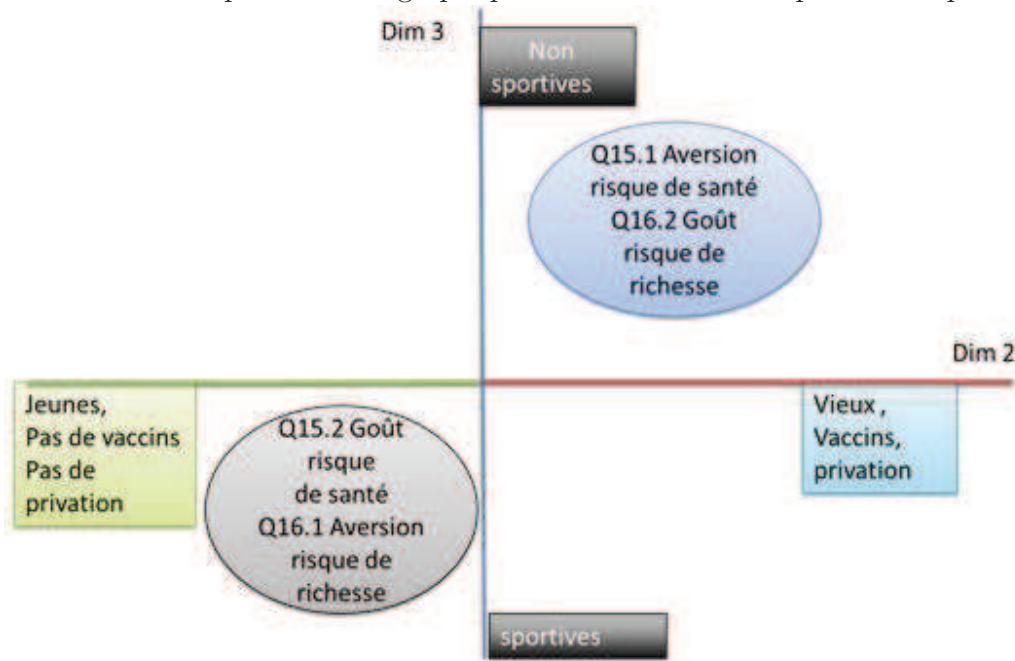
Dim 3

Non sportives

Q15.1 Aversion risque de santé Q16.2 Goût risque de richesse

Dim 2

Jeunes, Pas de vaccins Pas de privation

Q15.2 Goût risque de santé Q16.1 Aversion risque de richesse

Vieux , Vaccins, privation

sportives